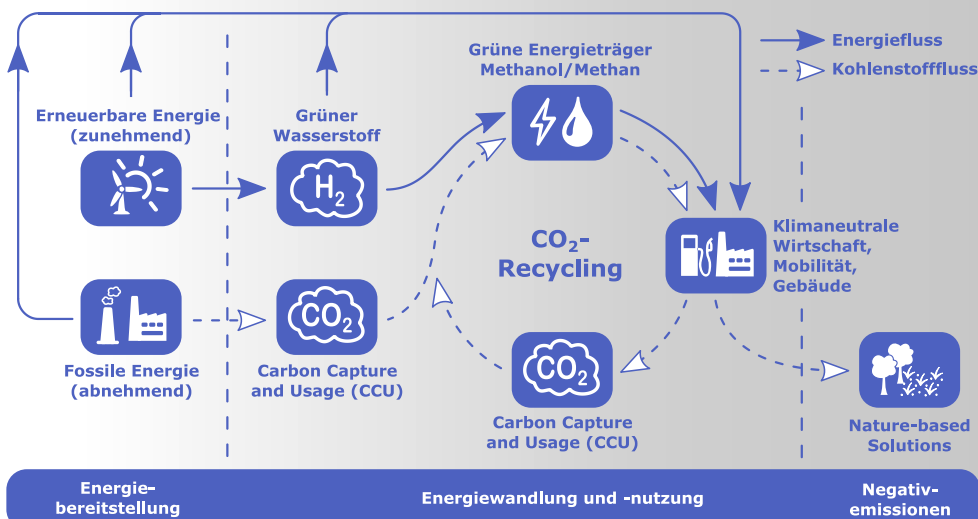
Energiefluss
Kohlenstofffluss

Erneuerbare Energie (zunehmend)

Grüner Wasserstoff

$H_2$

Grüne Energieträger Methanol/Methan

$CO_2$-Recycling

Klimaneutrale Wirtschaft, Mobilität, Gebäude

Fossile Energie (abnehmend)

$CO_2$

Carbon Capture and Usage (CCU)

$CO_2$

Carbon Capture and Usage (CCU)

Nature-based Solutions

Energiebereitstellung

Energiewandlung und -nutzung

Negativemissionen